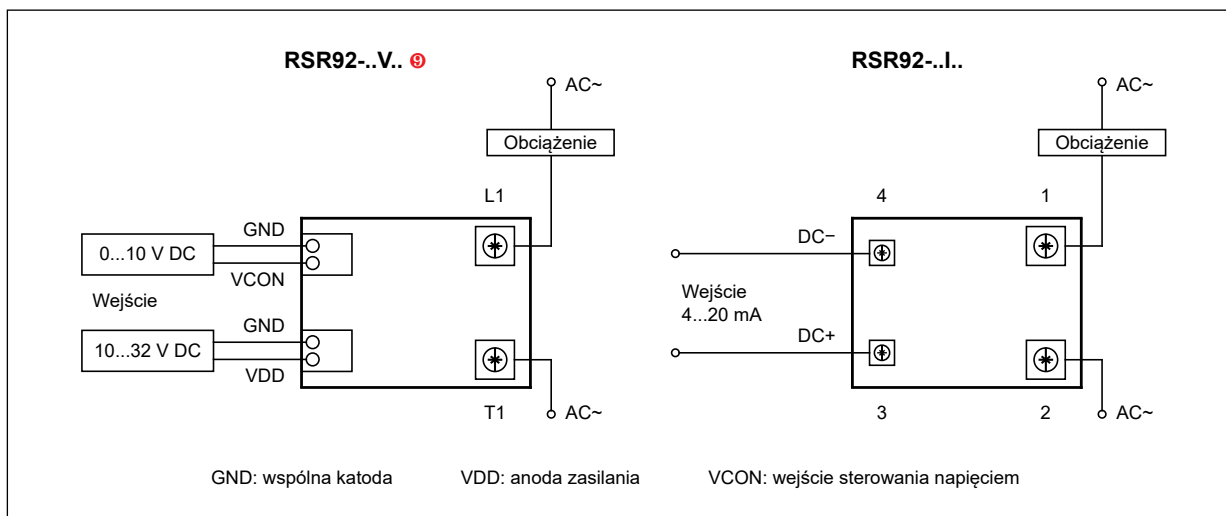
RSR92-..V.. 9

AC~

Obciążenie

L1

GND

0...10 V DC

VCON

Wejście

GND

10...32 V DC

VDD

T1

AC~

RSR92-..I..

AC~

Obciążenie

4

1

DC−

Wejście
4...20 mA

DC+

3

2

AC~

GND: wspólna katoda VDD: anoda zasilania VCON: wejście sterowania napięciem